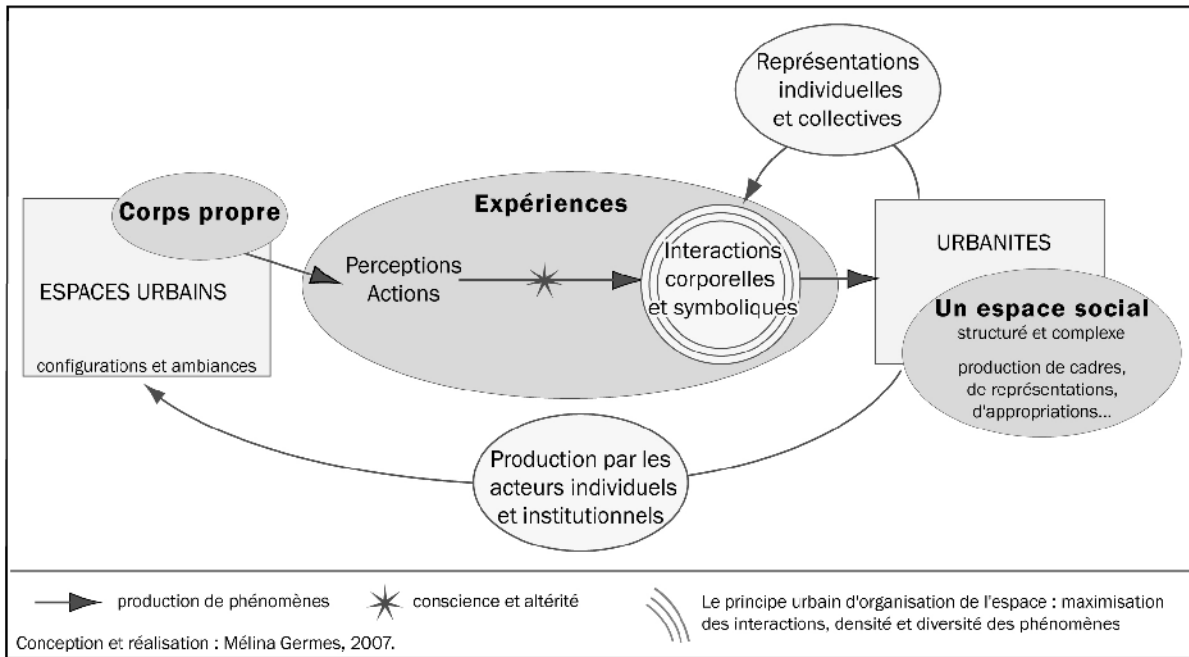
Représentations individuelles et collectives

Corps propre

ESPACES URBAINS

configurations et ambiances

Expériences

Perceptions Actions

Interactions corporelles et symboliques

URBANITES

Un espace social

structuré et complexe

production de cadres, de représentations, d'appropriations...

Production par les acteurs individuels et institutionnels

production de phénomènes

conscience et altérité

Le principe urbain d'organisation de l'espace : maximisation des interactions, densité et diversité des phénomènes

Conception et réalisation : Mélina Germes, 2007.